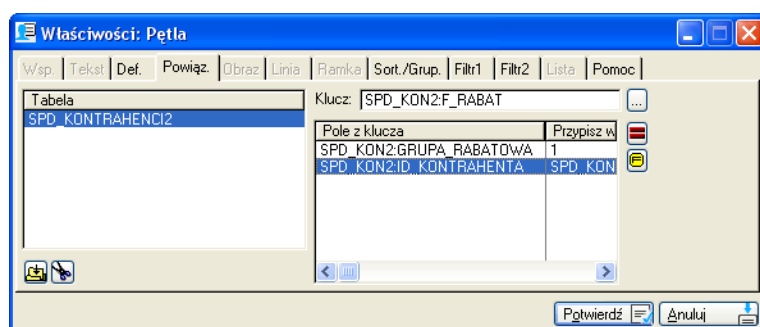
Właściwości: Pętla

Wsp. | Tekst | Def. | Powiąz. | Obraz | Linia | Ramka | Sort./Grup. | Filtr1 | Filtr2 | Lista | Pomoc

Tabela
SPD_KONTRAHENCI2

Klucz: SPD_KON2:F_RABAT

| Pole z klucza | Przypisz w |
|---|---|
| SPD_KON2:GRUPA_RABATOWA | 1 |
| SPD_KON2:ID_KONTRAHENTA | SPD_KON |

Potwierdź
Anuluj